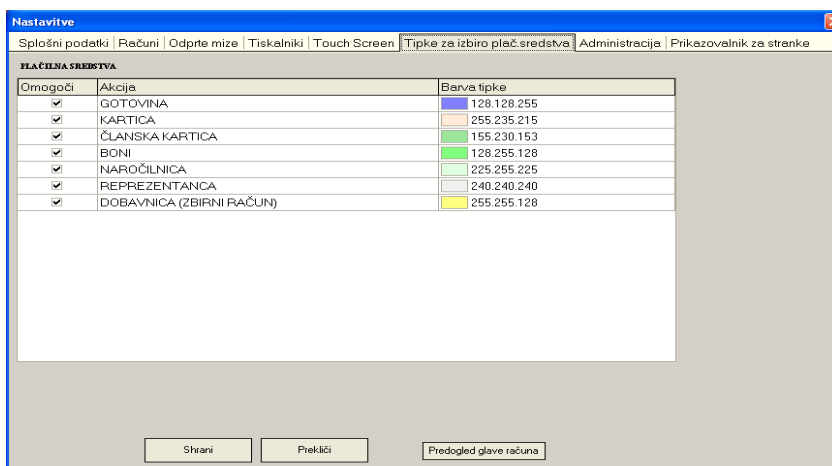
Nastavitve

Splošni podatki | Računi | Odprte mize | Tiskalniki | Touch Screen | Tipke za izbiro plač.sredstva | Administracija | Prikazovalnik za stranke

PLAČILNA SREDSTVA

| Omogoči | Akcija | Barva tipke |
|---|---|---|
| ✔ | GOTOVINA | 128.128.255 |
| ✔ | KARTICA | 255.235.215 |
| ✔ | ČLANSKA KARTICA | 155.230.153 |
| ✔ | BONI | 128.255.128 |
| ✔ | NAROČILNICA | 225.255.225 |
| ✔ | REPREZENTANCA | 240.240.240 |
| ✔ | DOBAVNICA (ZBIRNI RAČUN) | 255.255.128 |

Shrani

Prekliči

Predogled glave računa